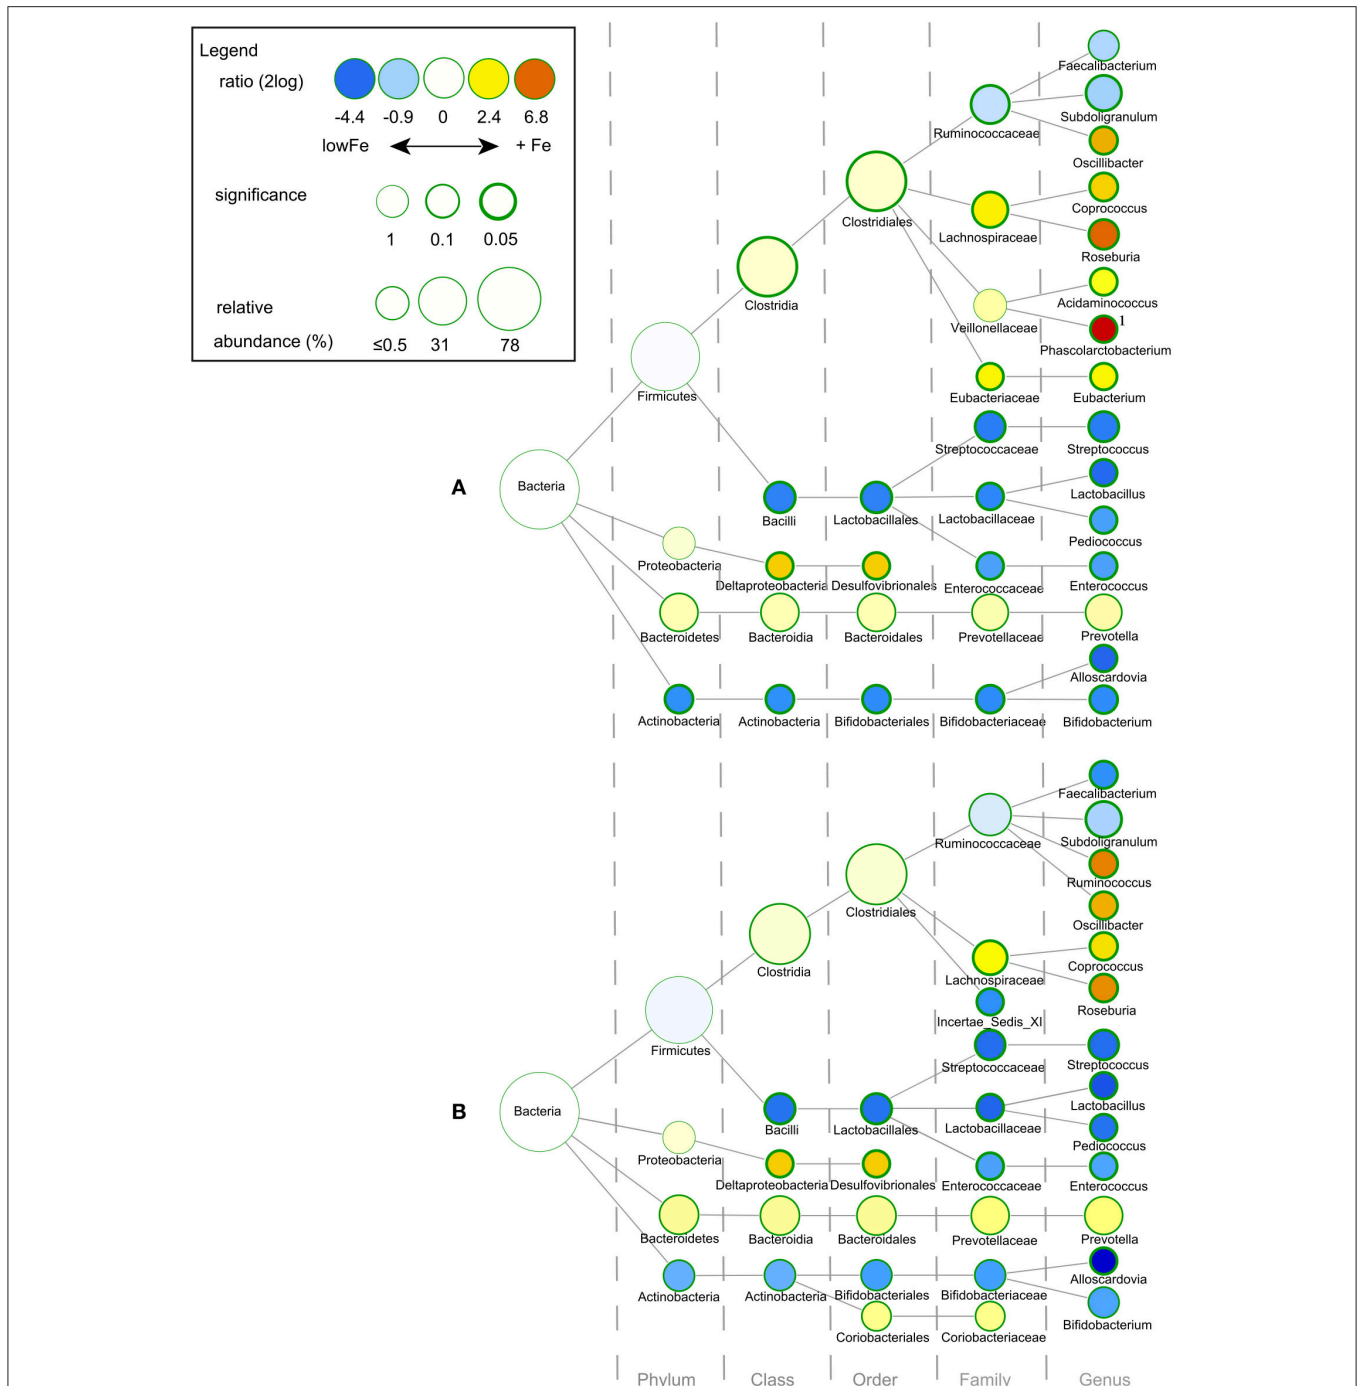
Legend
ratio (2log)
-4.4 -0.9 0 2.4 6.8
lowFe + Fe
significance
1 0.1 0.05
relative abundance (%)
≤0.5 31 78

A

Bacteria
Firmicutes
Clostridia
Clostridiales
Ruminococcaceae
Faecalibacterium
Subdoligranulum
Oscillibacter
Lachnospiraceae
Coprococcus
Roseburia
Veillonellaceae
Acidaminococcus
1
Phascolarctobacterium
Eubacteriaceae
Eubacterium
Streptococcaceae
Streptococcus
Bacilli
Lactobacillales
Lactobacillaceae
Lactobacillus
Pediococcus
Proteobacteria
Deltaproteobacteria
Desulfovibrionales
Enterococcaceae
Enterococcus
Bacteroidetes
Bacteroidia
Bacteroidales
Prevotellaceae
Prevotella
Alloscardovia
Actinobacteria
Actinobacteria
Bifidobacteriales
Bifidobacteriaceae
Bifidobacterium

B

Bacteria
Firmicutes
Clostridia
Clostridiales
Ruminococcaceae
Faecalibacterium
Subdoligranulum
Ruminococcus
Oscillibacter
Lachnospiraceae
Coprococcus
Roseburia
Incertae_Sedis_XI
Streptococcaceae
Streptococcus
Bacilli
Lactobacillales
Lactobacillaceae
Lactobacillus
Pediococcus
Proteobacteria
Deltaproteobacteria
Desulfovibrionales
Enterococcaceae
Enterococcus
Bacteroidetes
Bacteroidia
Bacteroidales
Prevotellaceae
Prevotella
Actinobacteria
Actinobacteria
Bifidobacteriales
Bifidobacteriaceae
Alloscardovia
Bifidobacterium
Coriobacteriales
Coriobacteriaceae

Phylum Class Order Family Genus